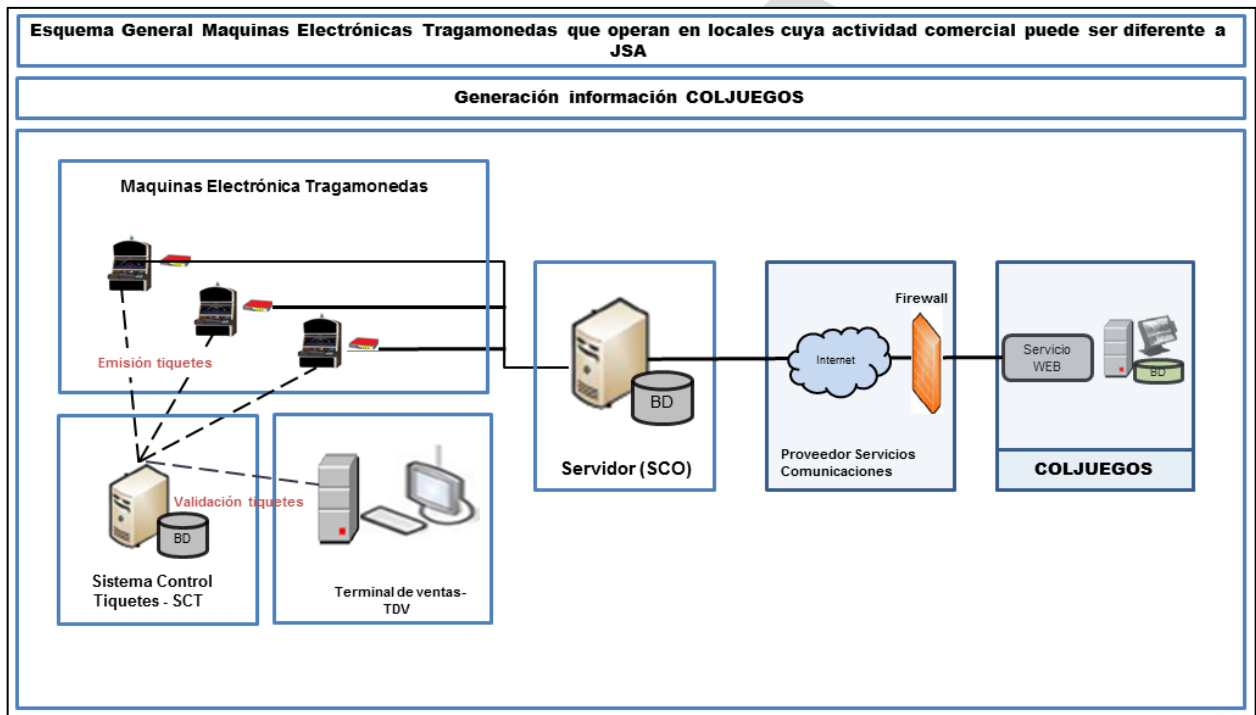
Esquema General Maquinas Electrónicas Tragamonedas que operan en locales cuya actividad comercial puede ser diferente a JSA

Generación información COLJUEGOS

Maquinas Electrónica Tragamonedas

Emisión tiquetes

Validación tiquetes

BD

Sistema Control Tiquetes - SCT

Terminal de ventas-TDV

BD

Servidor (SCO)

Internet

Firewall

Proveedor Servicios Comunicaciones

Servicio WEB

BD

COLJUEGOS